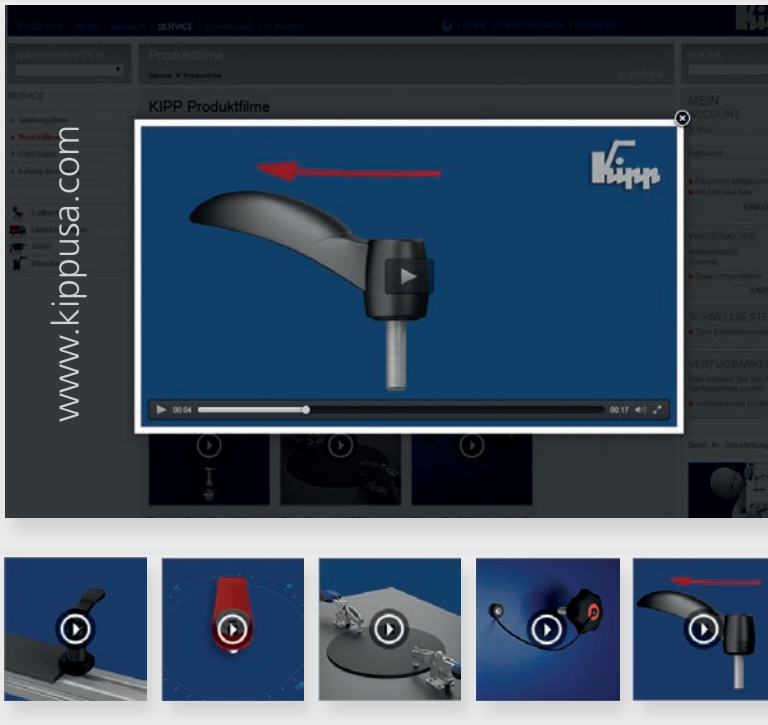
PRODUKTE | NEWS | BLOGS | SERVICE | DOWNLOAD | KONTAKT

WARENGRUPPEN

SERVICE

Produktfilme

Service > Produktfilme

KIPP Produktfilme

SUCHE

MEIN ACCOUNT

WARENKORB

SCHNELLBESTELLUNG

VERFÜGBARKEIT

www.kippusa.com

Kipp

00:04

00:17